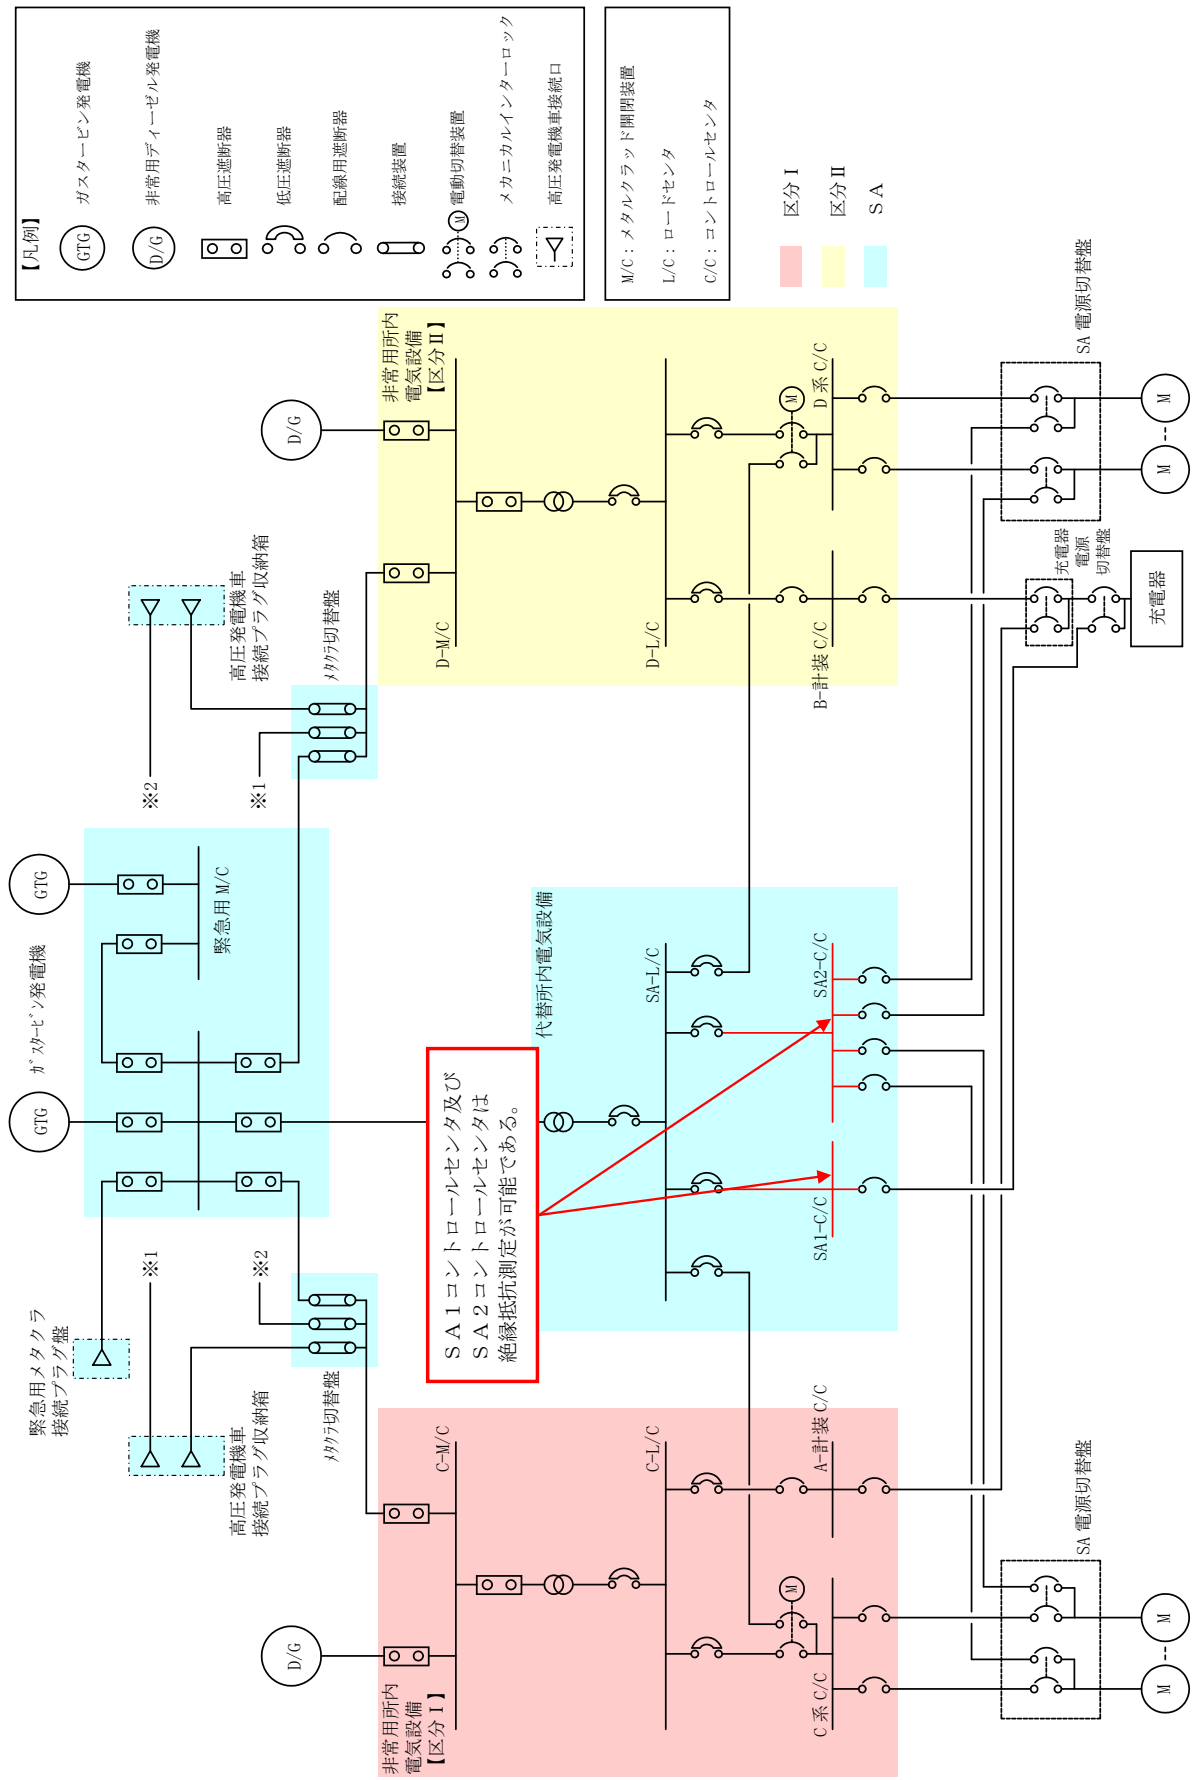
【凡例】
GTG ガスタービン発電機
D/G 非常用ディーゼル発電機
高圧遮断器
低圧遮断器
配線用遮断器
接続装置
M 電動切替装置
メカニカルインターロック
高圧発電機車接続口

M/C：メタルクラッド開閉装置
L/C：ロードセンタ
C/C：コントロールセンタ

区分Ⅰ
区分Ⅱ
SA

非常用所内電気設備【区分Ⅱ】
D/G
D-M/C
D-L/C
M
D系 C/C
B-計装 C/C
SA 電源切替盤
M
M
充電器電源切替盤
充電器

高圧発電機車接続プラグ収納箱
メタクラ切替盤
※2
※1

GTG
緊急用M/C
ガスタービン発電機
GTG

代替所内電気設備
SA-L/C
SA2-C/C
SA1-C/C

ＳＡ１コントロールセンタ及び
ＳＡ２コントロールセンタは
絶縁抵抗測定が可能である。

※1
※2
緊急用メタクラ接続プラグ盤
メタクラ切替盤
高圧発電機車接続プラグ収納箱

C-M/C
C-L/C
A-計装 C/C
M
D/G
C系 C/C
非常用所内電気設備【区分Ⅰ】
SA 電源切替盤
M
M